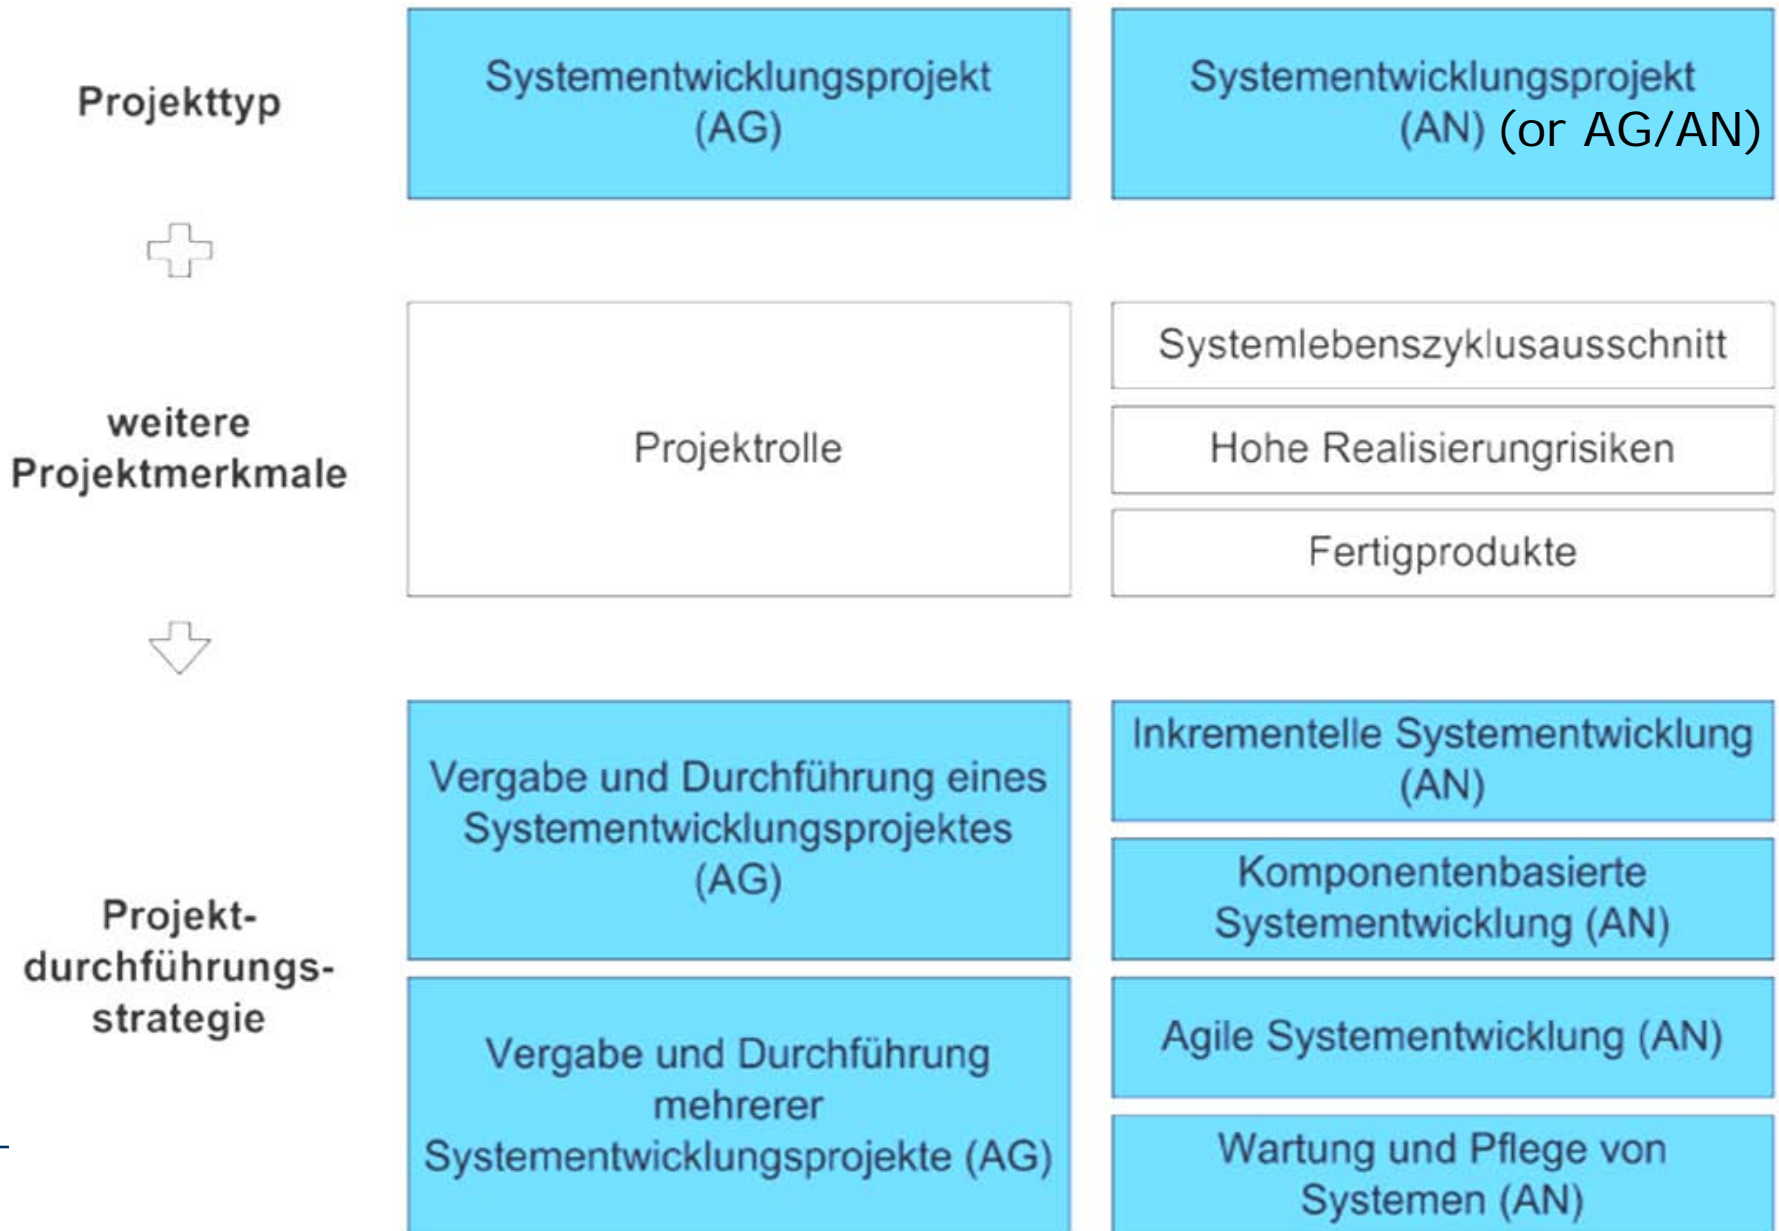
Projekttyp

Systementwicklungsprojekt (AG)

Systementwicklungsprojekt (AN) (or AG/AN)

weitere Projektmerkmale

Projektrolle

Systemlebenszyklusausschnitt

Hohe Realisierungrisiken

Fertigprodukte

Projekt-durchführungs-strategie

Vergabe und Durchführung eines Systementwicklungsprojektes (AG)

Vergabe und Durchführung mehrerer Systementwicklungsprojekte (AG)

Inkrementelle Systementwicklung (AN)

Komponentenbasierte Systementwicklung (AN)

Agile Systementwicklung (AN)

Wartung und Pflege von Systemen (AN)